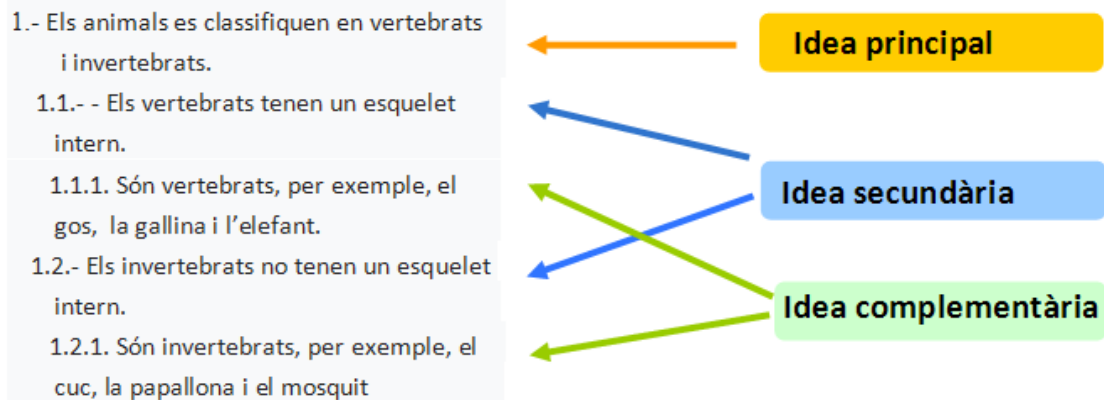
1.- Els animals es classifiquen en vertebrats i invertebrats.

1.1.- - Els vertebrats tenen un esquelet intern.

1.1.1. Són vertebrats, per exemple, el gos, la gallina i l'elefant.

1.2.- Els invertebrats no tenen un esquelet intern.

1.2.1. Són invertebrats, per exemple, el cuc, la papallona i el mosquit

Idea principal

Idea secundària

Idea complementària